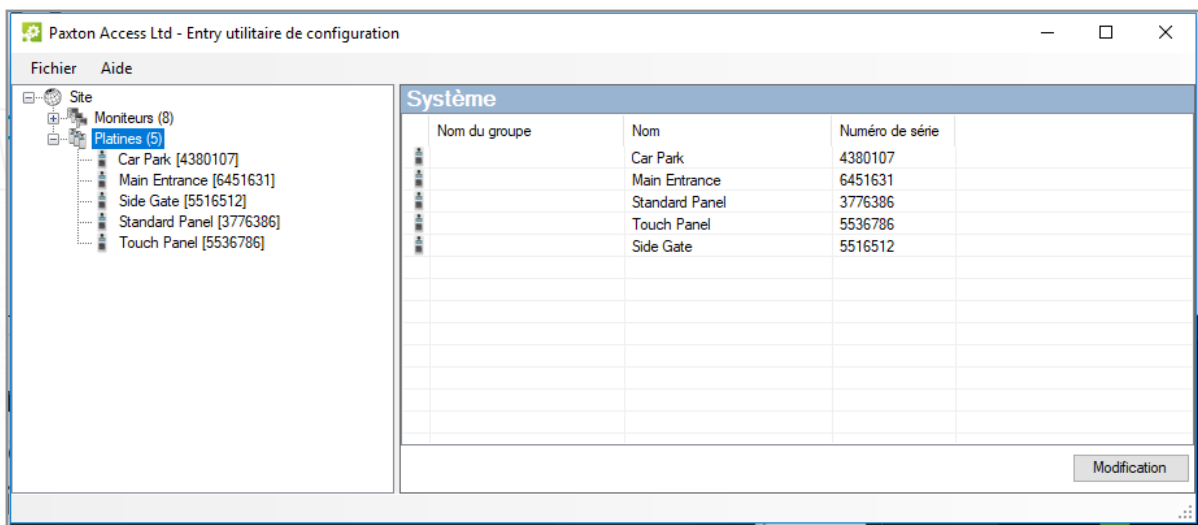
Paxton Access Ltd - Entry utilitaire de configuration

Fichier Aide

Site
Moniteurs (8)
Platines (5)
Car Park [4380107]
Main Entrance [6451631]
Side Gate [5516512]
Standard Panel [3776386]
Touch Panel [5536786]

Système

| Nom du groupe | Nom | Numéro de série |
|---|---|---|
| | Car Park | 4380107 |
| | Main Entrance | 6451631 |
| | Standard Panel | 3776386 |
| | Touch Panel | 5536786 |
| | Side Gate | 5516512 |

Modification